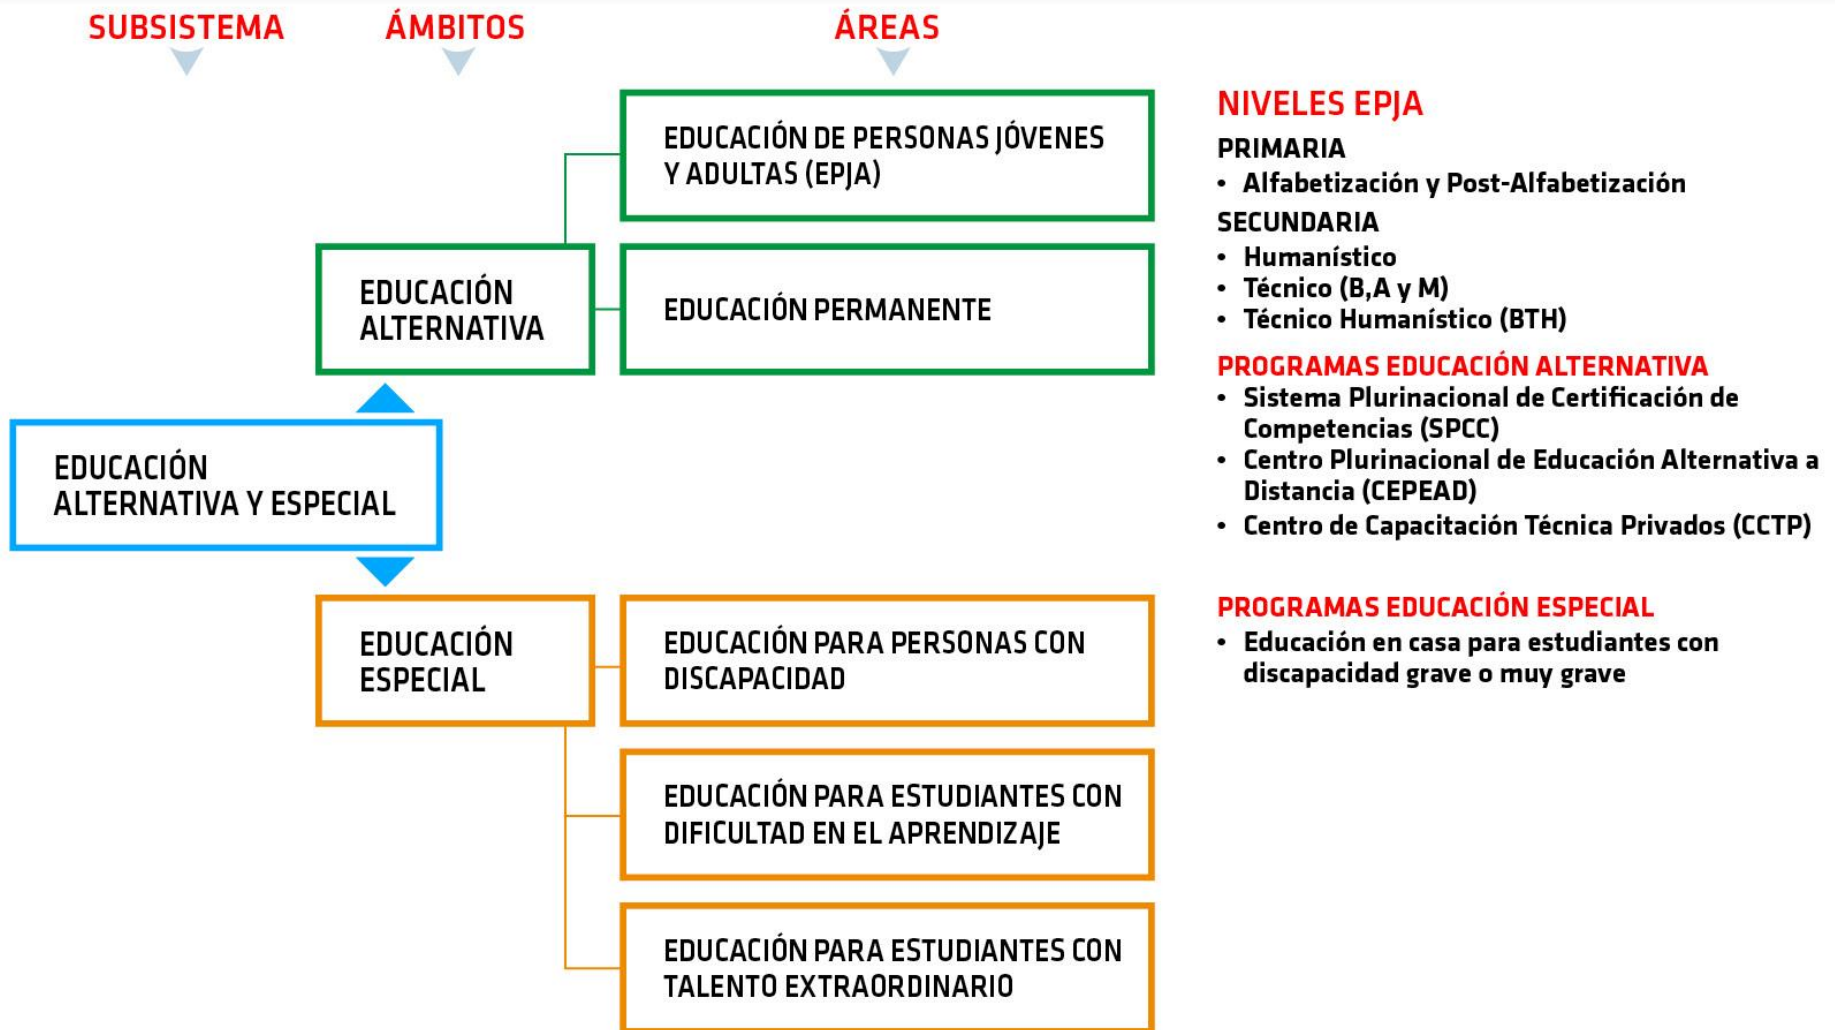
SUBSISTEMA

ÁMBITOS

ÁREAS

EDUCACIÓN DE PERSONAS JÓVENES Y ADULTAS (EPJA)

EDUCACIÓN ALTERNATIVA

EDUCACIÓN PERMANENTE

EDUCACIÓN ALTERNATIVA Y ESPECIAL

EDUCACIÓN ESPECIAL

EDUCACIÓN PARA PERSONAS CON DISCAPACIDAD

EDUCACIÓN PARA ESTUDIANTES CON DIFICULTAD EN EL APRENDIZAJE

EDUCACIÓN PARA ESTUDIANTES CON TALENTO EXTRAORDINARIO

NIVELES EPJA

PRIMARIA
• Alfabetización y Post-Alfabetización

SECUNDARIA
• Humanístico
• Técnico (B,A y M)
• Técnico Humanístico (BTH)

PROGRAMAS EDUCACIÓN ALTERNATIVA
• Sistema Plurinacional de Certificación de Competencias (SPCC)
• Centro Plurinacional de Educación Alternativa a Distancia (CEPEAD)
• Centro de Capacitación Técnica Privados (CCTP)

PROGRAMAS EDUCACIÓN ESPECIAL
• Educación en casa para estudiantes con discapacidad grave o muy grave